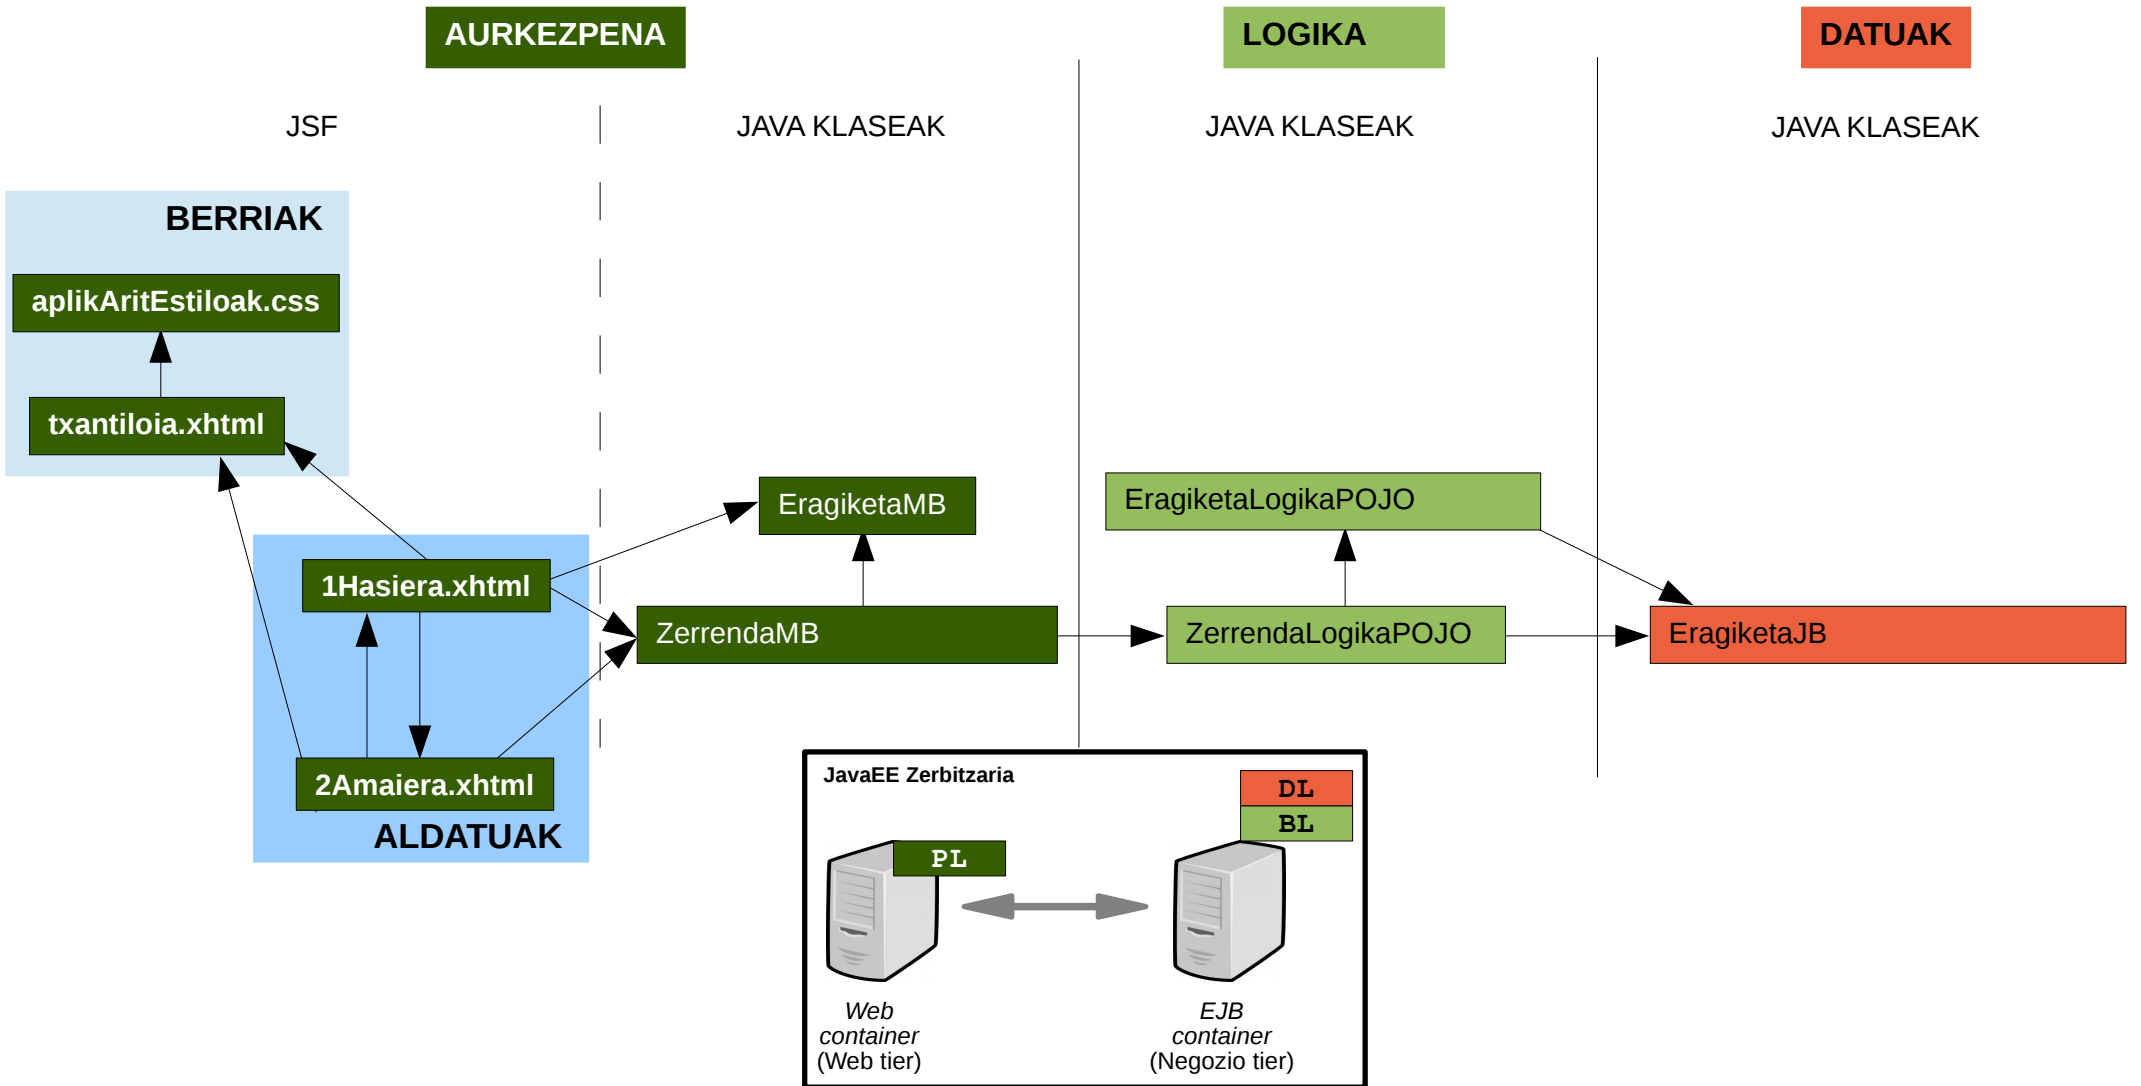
AURKEZPENA

LOGIKA

DATUAK

JSF

JAVA KLASEAK

JAVA KLASEAK

JAVA KLASEAK

BERRIAK

aplikAritEstiloak.css

txantiloia.xhtml

EragiketaMB

EragiketaLogikaPOJO

1Hasiera.xhtml

ZerrendaMB

ZerrendaLogikaPOJO

EragiketaJB

2Amaiera.xhtml

ALDATUAK

JavaEE Zerbitzaria

DL

BL

PL

Web container (Web tier)

EJB container (Negozio tier)